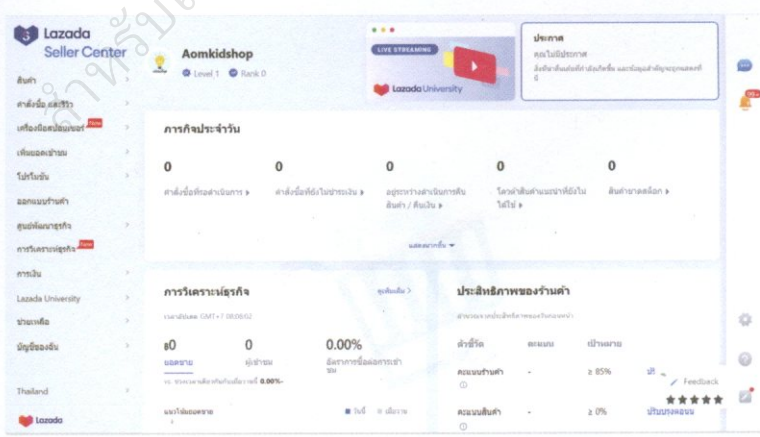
Lazada Seller Center

สินค้า
คำสั่งซื้อ และรีวิว
เครื่องมือส่งเสริมการขาย New
เพิ่มยอดเข้าชม
โปรโมชั่น
ออกแบบร้านค้า
ศูนย์พัฒนาธุรกิจ
การวิเคราะห์ธุรกิจ New
การเงิน
Lazada University
ช่วยเหลือ
บัญชีของฉัน

Thailand

Lazada

Aomkidshop
Level 1 Rank 0

LIVE STREAMING
Lazada University

ประกาศ
คุณไม่มีประกาศ
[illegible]

ภารกิจประจำวัน

0
คำสั่งซื้อที่รอดำเนินการ ▸

0
คำสั่งซื้อที่ยังไม่ชำระเงิน ▸

0
อยู่ระหว่างดำเนินการคืนสินค้า / คืนเงิน ▸

0
โควต้าสินค้าแนะนำที่ยังไม่ได้ใช้ ▸

0
สินค้าขาดสต็อก ▸

แสดงมากขึ้น ▾

การวิเคราะห์ธุรกิจ
ดูเพิ่มเติม >
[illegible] GMT+7 08:00:02

฿0
ยอดขาย

0
ผู้เข้าชม

0.00%
อัตราการซื้อต่อการเข้าชม

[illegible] 0.00%-

แนวโน้มยอดขาย
วันนี้ เมื่อวาน

ประสิทธิภาพของร้านค้า
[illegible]

ตัวชี้วัด
คะแนน
เป้าหมาย

คะแนนร้านค้า
-
≥ 85%

คะแนนสินค้า
-
≥ 0%
ปรับปรุงตอนนี้

Feedback
★★★★★

99+